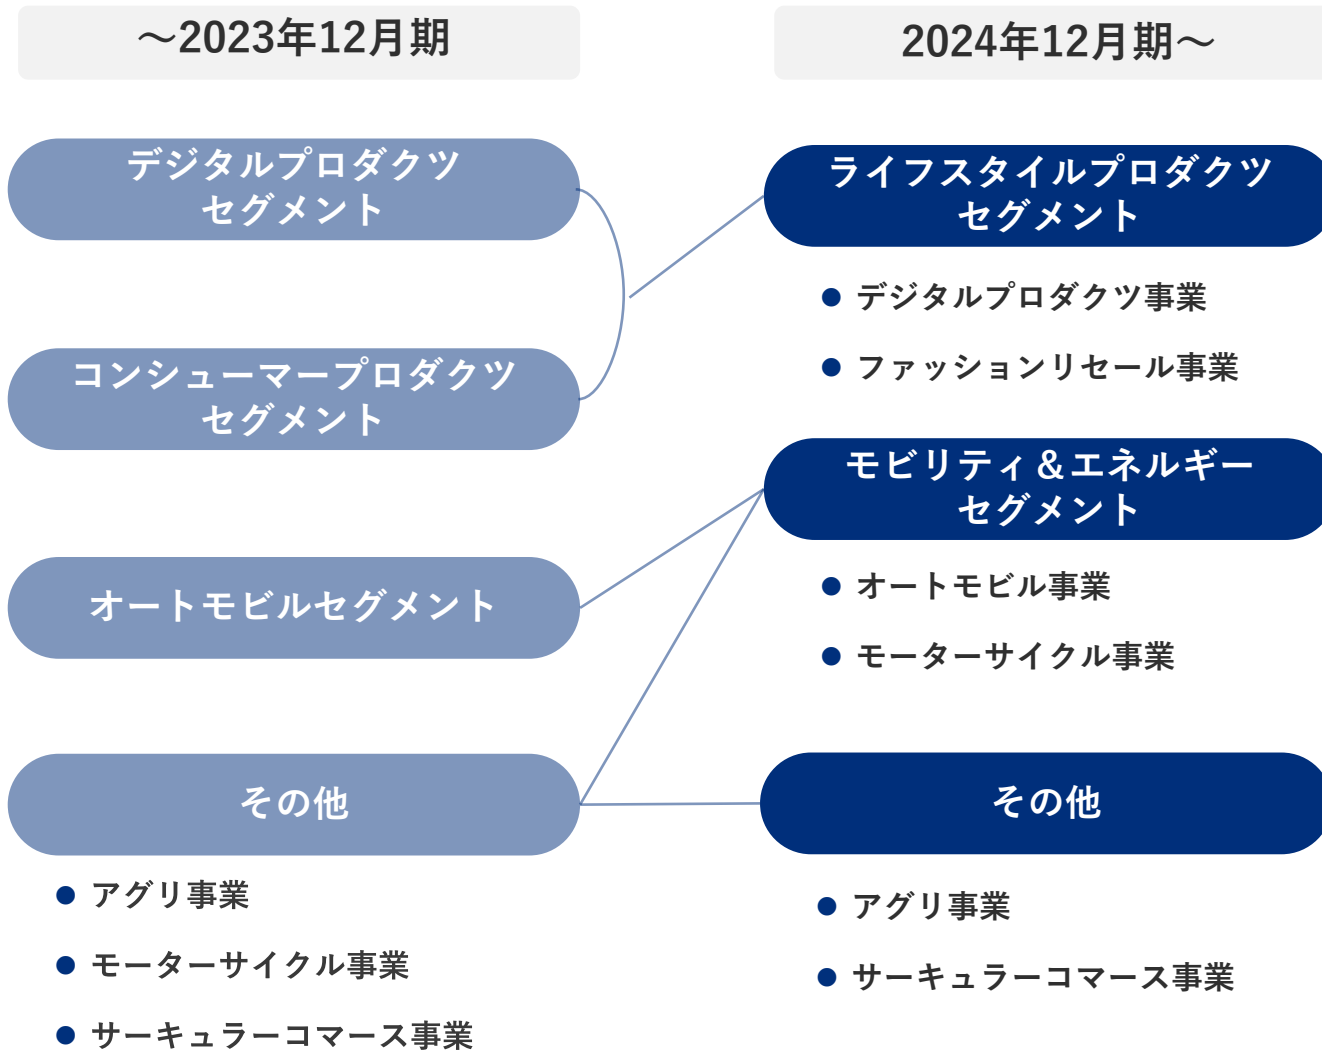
～2023年12月期

デジタルプロダクツセグメント

コンシューマープロダクツセグメント

オートモビルセグメント

その他

● アグリ事業

● モーターサイクル事業

● サーキュラーコマース事業

2024年12月期～

ライフスタイルプロダクツセグメント

● デジタルプロダクツ事業

● ファッションリセール事業

モビリティ＆エネルギーセグメント

● オートモビル事業

● モーターサイクル事業

その他

● アグリ事業

● サーキュラーコマース事業